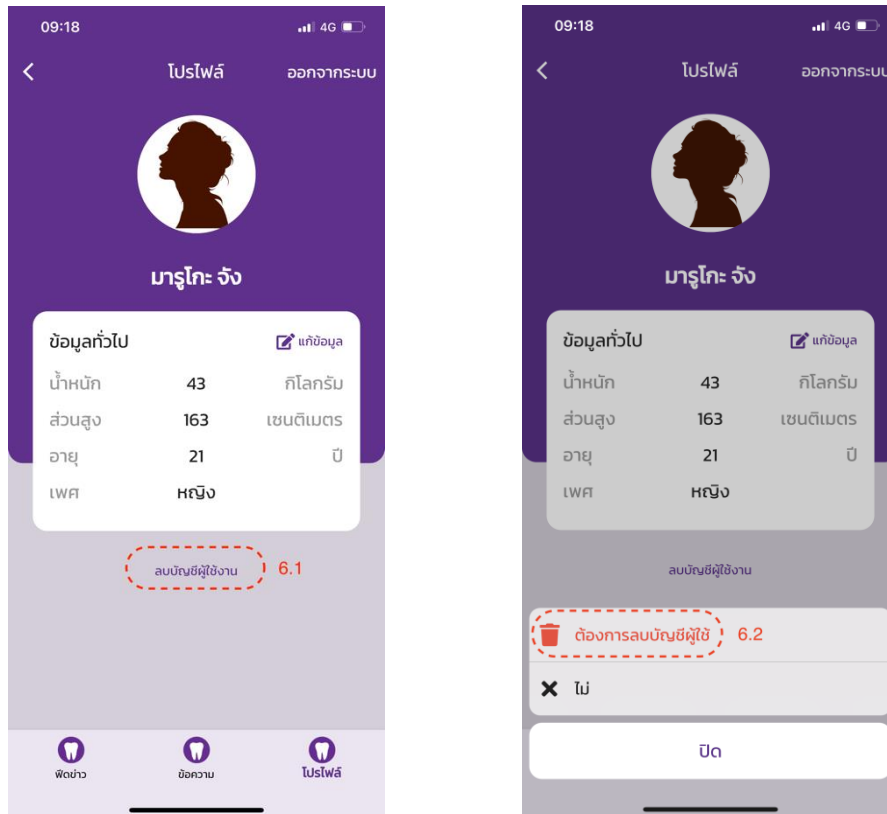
09:18
4G

โปรไฟล์
ออกจากระบบ

มารูโกะ จัง

ข้อมูลทั่วไป
แก้ข้อมูล

| | | |
|---|---|---|
| น้ำหนัก | 43 | กิโลกรัม |
| ส่วนสูง | 163 | เซนติเมตร |
| อายุ | 21 | ปี |
| เพศ | หญิง | |

ลบบัญชีผู้ใช้งาน
6.1

ฟีดข่าว
ข้อความ
โปรไฟล์

09:18
4G

โปรไฟล์
ออกจากระบบ

มารูโกะ จัง

ข้อมูลทั่วไป
แก้ข้อมูล

| | | |
|---|---|---|
| น้ำหนัก | 43 | กิโลกรัม |
| ส่วนสูง | 163 | เซนติเมตร |
| อายุ | 21 | ปี |
| เพศ | หญิง | |

ลบบัญชีผู้ใช้งาน

ต้องการลบบัญชีผู้ใช้
6.2

ไม่

ปิด